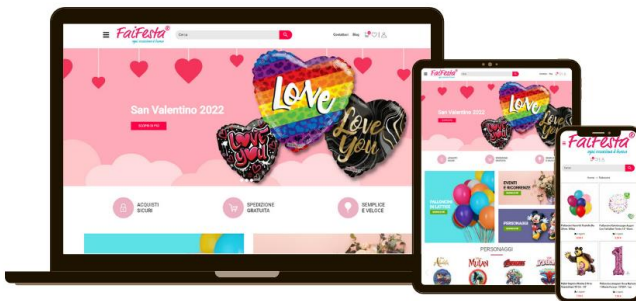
FaiFesta®
ogni occasione è buona
Cerca
Cataloghi Blog
Love
Love you
Love You
San Valentino 2022
SCOPRI DI PIÙ
ACQUISTI SICURI
SPEDIZIONE GRATUITA
SEMPLICE E VELOCE
FaiFesta
San Valentino 2022
EVENTI E RICORRENZE
PERSONAGGI
PERSONAGGI
FaiFesta®
ogni occasione è buona